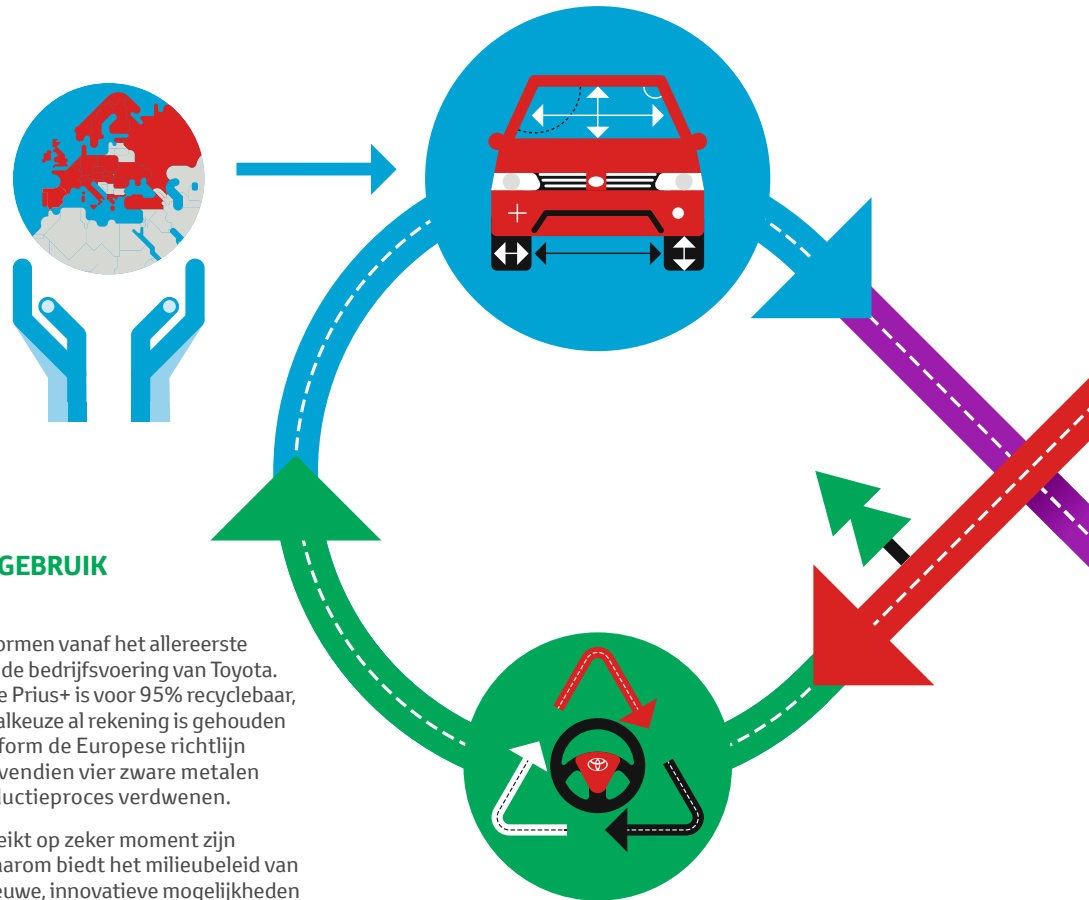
GEBRUIK

ormen vanaf het allereerste de bedrijfsvoering van Toyota. e Prius+ is voor 95% recyclebaar, alkeuze al rekening is gehouden form de Europese richtlijn vendien vier zware metalen luctieproces verdwenen.

eikt op zeker moment zijn aarom biedt het milieubeleid van euwe, innovatieve mogelijkheden